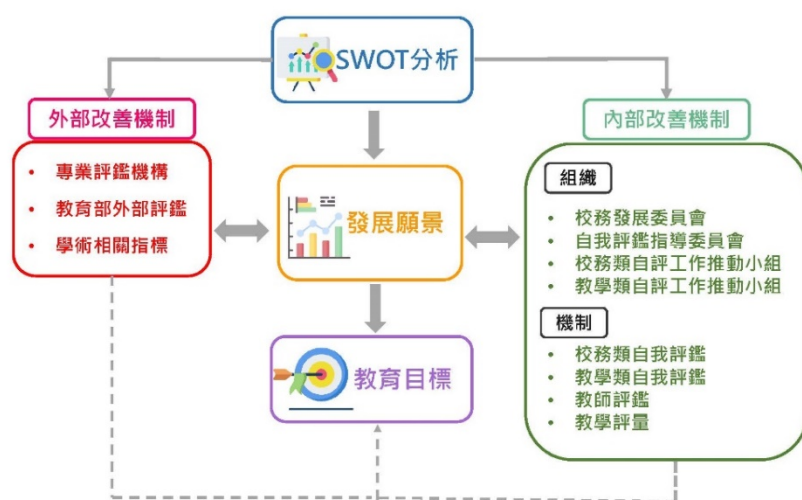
SWOT分析

外部改善機制

• 專業評鑑機構
• 教育部外部評鑑
• 學術相關指標

發展願景

教育目標

內部改善機制

組織

• 校務發展委員會
• 自我評鑑指導委員會
• 校務類自評工作推動小組
• 教學類自評工作推動小組

機制

• 校務類自我評鑑
• 教學類自我評鑑
• 教師評鑑
• 教學評量